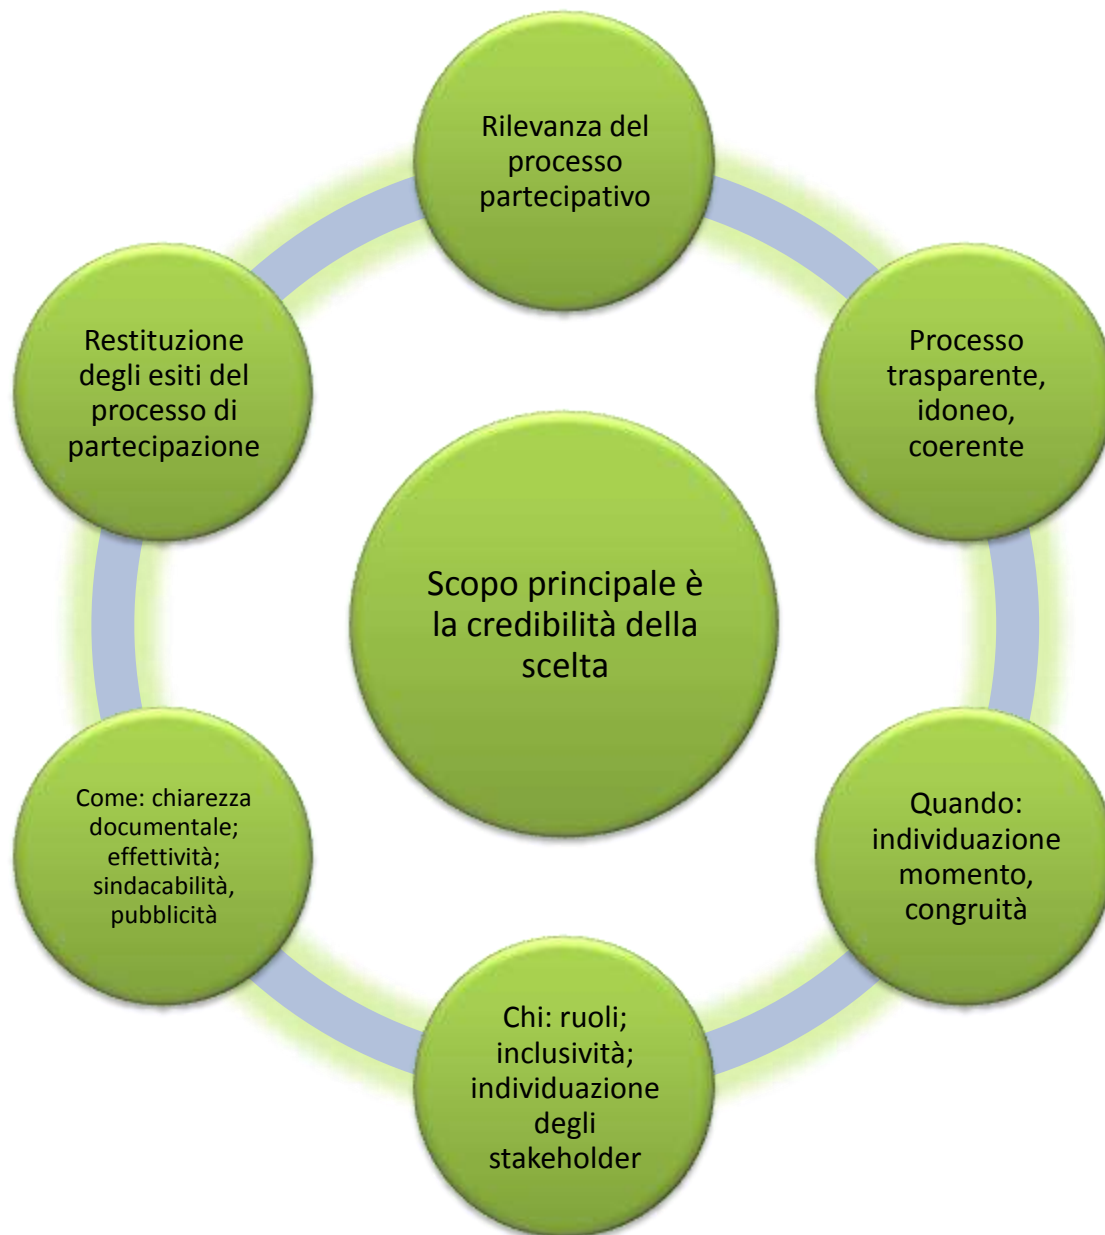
Rilevanza del processo partecipativo

Processo trasparente, idoneo, coerente

Quando: individuazione momento, congruità

Chi: ruoli; inclusività; individuazione degli stakeholder

Come: chiarezza documentale; effettività; sindacabilità, pubblicità

Restituzione degli esiti del processo di partecipazione

Scopo principale è la credibilità della scelta